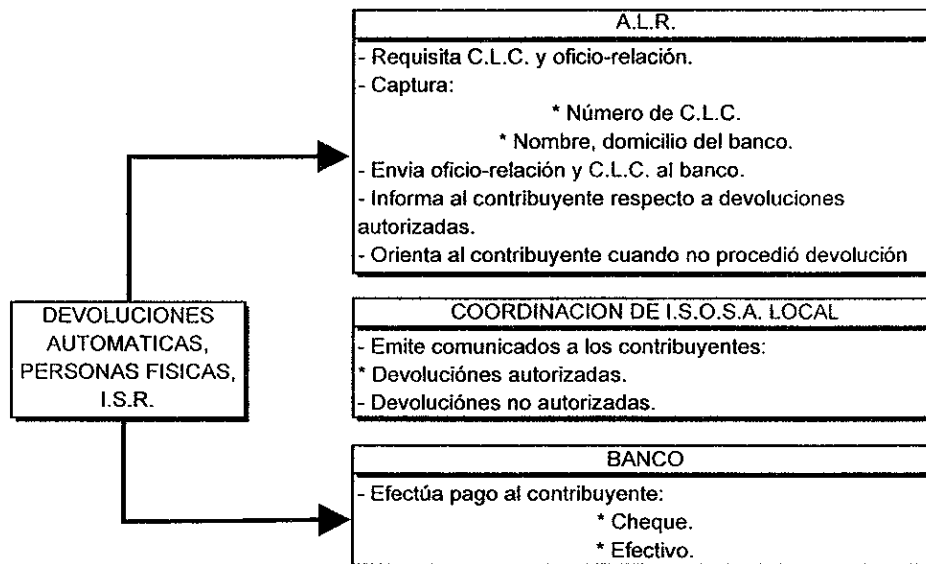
DEVOLUCIONES AUTOMATICAS, PERSONAS FISICAS, I.S.R.

A.L.R.

- Requisita C.L.C. y oficio-relación.
- Captura:
* Número de C.L.C.
* Nombre, domicilio del banco.
- Envia oficio-relación y C.L.C. al banco.
- Informa al contribuyente respecto a devoluciones autorizadas.
- Orienta al contribuyente cuando no procedió devolución

COORDINACION DE I.S.O.S.A. LOCAL

- Emite comunicados a los contribuyentes:
* Devolucíones autorizadas.
- Devolucíones no autorizadas.

BANCO

- Efectúa pago al contribuyente:
* Cheque.
* Efectivo.